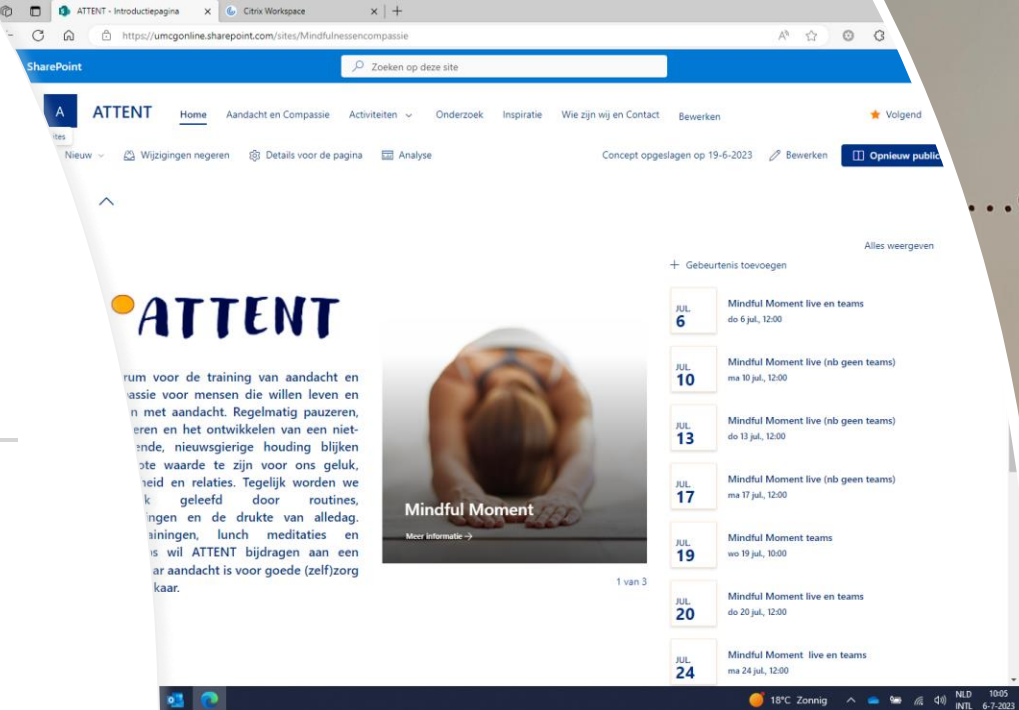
ATTENT - Introductiepagina × Citrix Workspace × +

https://umcgonline.sharepoint.com/sites/Mindfulnessencompassie

SharePoint

Zoeken op deze site

A ATTENT Home Aandacht en Compassie Activiteiten Onderzoek Inspiratie Wie zijn wij en Contact Bewerken ★ Volgend

Nieuw Wijzigingen negeren Details voor de pagina Analyse Concept opgeslagen op 19-6-2023 Bewerken Opnieuw public

Alles weergeven

+ Gebeurtenis toevoegen

ATTENT

rum voor de training van aandacht en passie voor mensen die willen leven en n met aandacht. Regelmatig pauzeren, eren en het ontwikkelen van een nietende, nieuwsgierige houding blijken ote waarde te zijn voor ons geluk, heid en relaties. Tegelijk worden we k geleefd door routines, ingen en de drukte van alledag. ainingen, lunch meditaties en s wil ATTENT bijdragen aan een ar aandacht is voor goede (zelf)zorg kaar.

Mindful Moment
Meer informatie →

1 van 3

JUL 6 Mindful Moment live en teams do 6 jul., 12:00

JUL 10 Mindful Moment live (nb geen teams) ma 10 jul., 12:00

JUL 13 Mindful Moment live (nb geen teams) do 13 jul., 12:00

JUL 17 Mindful Moment live (nb geen teams) ma 17 jul., 12:00

JUL 19 Mindful Moment teams wo 19 jul., 10:00

JUL 20 Mindful Moment live en teams do 20 jul., 12:00

JUL 24 Mindful Moment live en teams ma 24 jul., 12:00

18°C Zonnig NLD INTL 10:05 6-7-2023